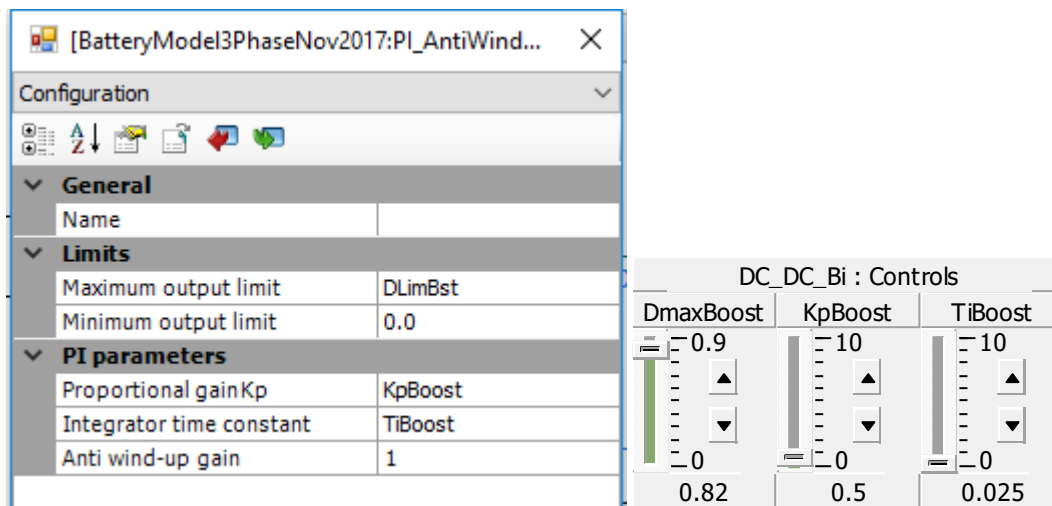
[BatteryModel3PhaseNov2017:PI_AntiWind...

Configuration

General

| Name | |
|---|---|

Limits

| Maximum output limit | DLimBst |
|---|---|
| Minimum output limit | 0.0 |

PI parameters

| Proportional gainKp | KpBoost |
|---|---|
| Integrator time constant | TiBoost |
| Anti wind-up gain | 1 |

DC_DC_Bi : Controls

| DmaxBoost | KpBoost | TiBoost |
|---|---|---|
| 0.9 | 10 | 10 |
| 0 | 0 | 0 |
| 0.82 | 0.5 | 0.025 |